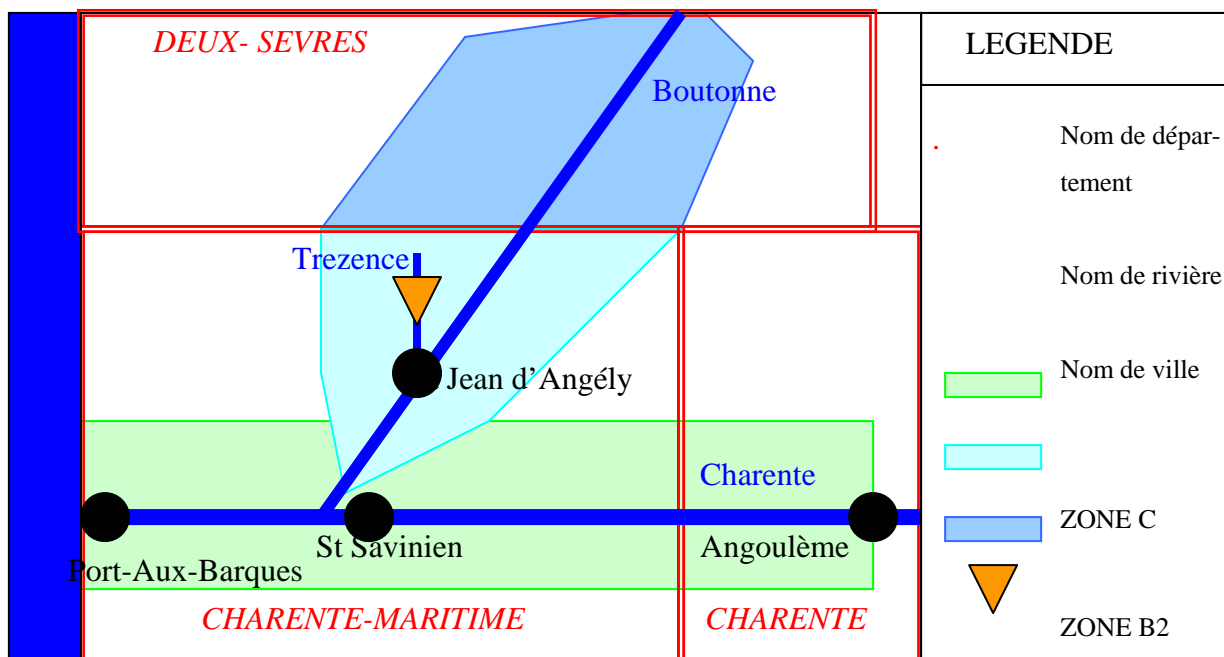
DEUX- SEVRES

Boutonne

Trezence

Jean d'Angély

Charente

Port-Aux-Barques

St Savinien

Angoulème

CHARENTE-MARITIME

CHARENTE

LEGENDE

.

Nom de département

Nom de rivière

Nom de ville

ZONE C

ZONE B2